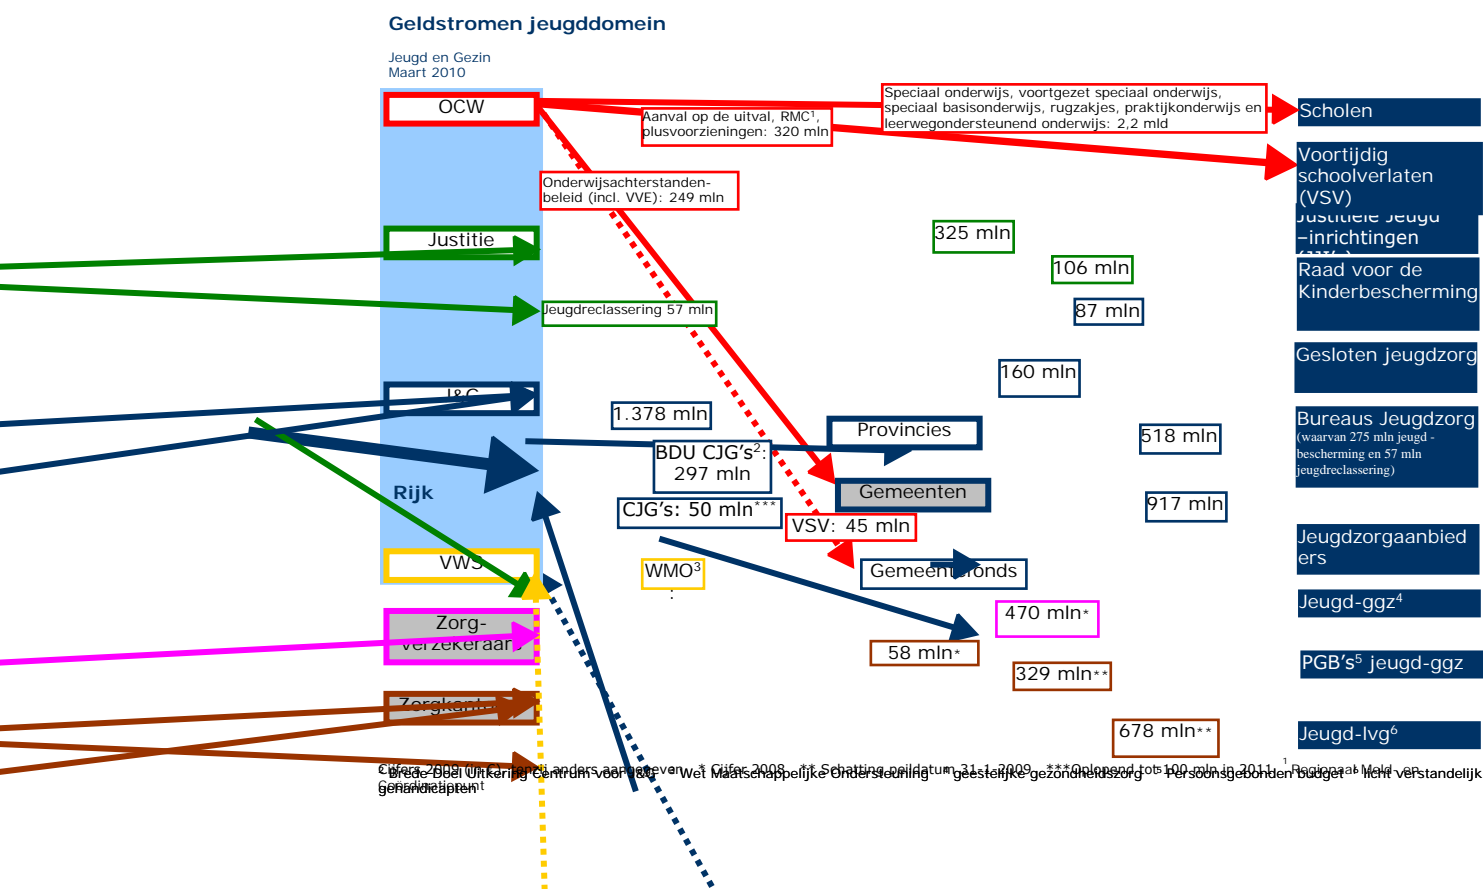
Geldstromen jeugddomein

Jeugd en Gezin
Maart 2010

OCW

Aanval op de uitval, RMC¹, plusvoorzieningen: 320 mln

Speciaal onderwijs, voortgezet speciaal onderwijs, speciaal basisonderwijs, rugzakjes, praktijkonderwijs en leerwegondersteunend onderwijs: 2,2 mld

Scholen

Voortijdig schoolverlaten (VSV)

Onderwijsachterstanden-beleid (incl. VVE): 249 mln

Justitie

325 mln

Justitiele Jeugd –inrichtingen

106 mln

Raad voor de Kinderbescherming

Jeugdreclassering 57 mln

87 mln

Gesloten jeugdzorg

160 mln

J&G

1.378 mln

Provincies

Bureaus Jeugdzorg (waarvan 275 mln jeugd - bescherming en 57 mln jeugdreclassering)

518 mln

BDU CJG's²: 297 mln

Gemeenten

Rijk

917 mln

CJG's: 50 mln***

VSV: 45 mln

Jeugdzorgaanbieders

VWS

WMO³

Gemeentefonds

Jeugd-ggz⁴

470 mln*

Zorg-verzekeraars

58 mln*

PGB's⁵ jeugd-ggz

329 mln**

Zorgkantoren

678 mln**

Jeugd-lvg⁶

Cijfers 2009 (J&G) tenzij anders aangegeven * Cijfer 2008 ** Schatting peildatum 31-1-2009 ***Oplopend tot 100 mln in 2011 ¹ Regionaal Meld- en Coordinatiepunt
² Brede Doel Uitkering Centrum voor J&G ³ Wet Maatschappelijke Ondersteuning ⁴ geestelijke gezondheidszorg ⁵ Persoonsgebonden budget ⁶ licht verstandelijk gehandicapten